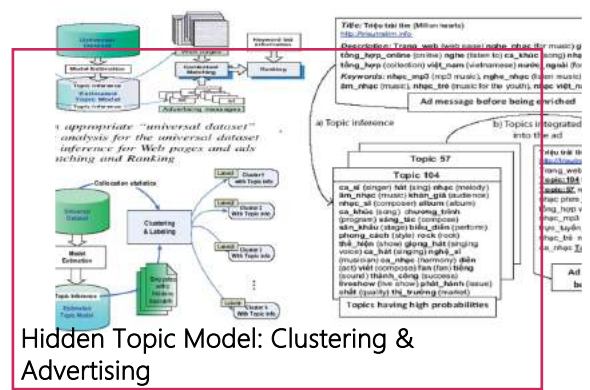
Universal Dataset

Model Estimation

Topic inference

Estimated Topic Model

Topic inference

Web pages

Keyword-bid information

Contextual Matching

Ranking

Advertising messages

n appropriate "universal" dataset" analysis for the universal dataset inference for Web pages and ads atching and Ranking

Title: Triệu trái tim (Million hearts)
http://trieutraitim.info

Description: Trang_web (web page) nghe_nhạc (for music) g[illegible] tổng_hợp_online (online) nghe (listen to) ca_khúc (song) nh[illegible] tổng_hợp (collection) việt_nam (vietnamese) nước_ngoài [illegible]

Keywords: nhạc_mp3 (mp3 music), nghe_nhạc (listen music) âm_nhạc (music), nhạc_trẻ (music for the youth), nhạc việt_n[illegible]

Ad message before being enriched

a) Topic inference

b) Topics integrated into the ad

Topic 57

Topic 104

ca_sĩ (singer) hát (sing) nhạc (melody) âm_nhạc (music) khán_giả (audience) nhạc_sĩ (composer) album (album) ca_khúc (song) chương_trình (program) sáng_tác (compose) sân_khấu (stage) biểu_diễn (perform) phong_cách (style) rock (rock) thể_hiện (show) giọng_hát (singing voice) ca_hát (singing) nghệ_sĩ (musician) ca_nhạc (harmony) diễn (act) viết (compose) fan (fan) tiếng (sound) thành_công (success) liveshow (live show) phát_hành (issue) chất (quality) thị_trường (market)

Topics having high probabilities

Collocation statistics

Universal Dataset

Model Estimation

Topic inference

Estimated Topic Model

Clustering & Labeling

Label Cluster 1 With Topic info

Label Cluster 2 With Topic info

Label Cluster 3 With Topic info

Label Cluster K With Topic info

Snippets with topic information

Hidden Topic Model: Clustering & Advertising